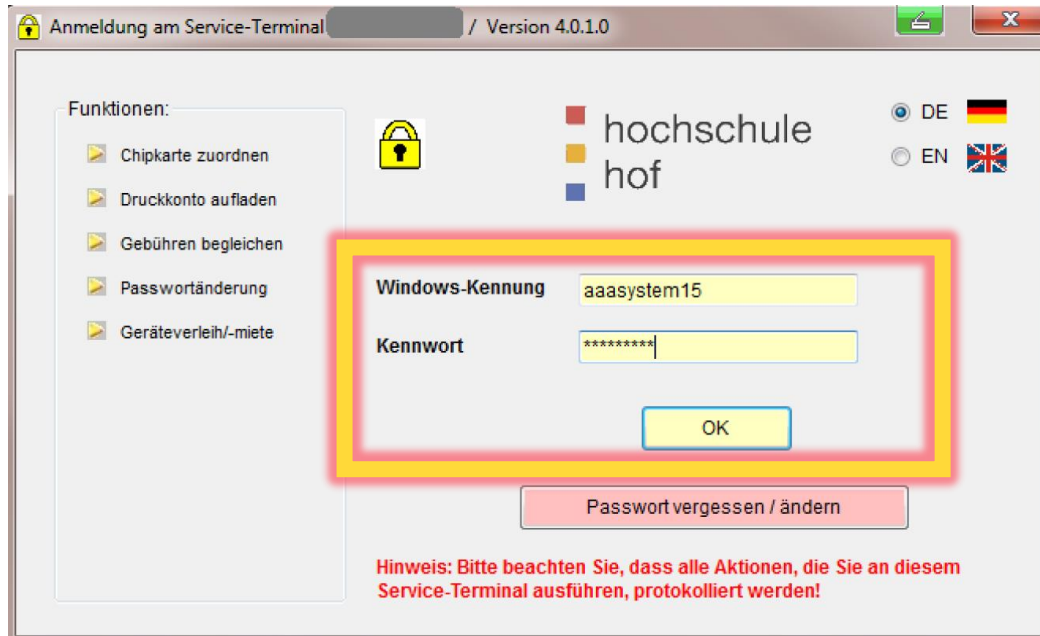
Anmeldung am Service-Terminal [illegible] / Version 4.0.1.0

Funktionen:

Chipkarte zuordnen

Druckkonto aufladen

Gebühren begleichen

Passwortänderung

Geräteverleih/-miete

hochschule
hof

DE

EN

Windows-Kennung aaasystem15

Kennwort *********

OK

Passwort vergessen / ändern

Hinweis: Bitte beachten Sie, dass alle Aktionen, die Sie an diesem Service-Terminal ausführen, protokolliert werden!